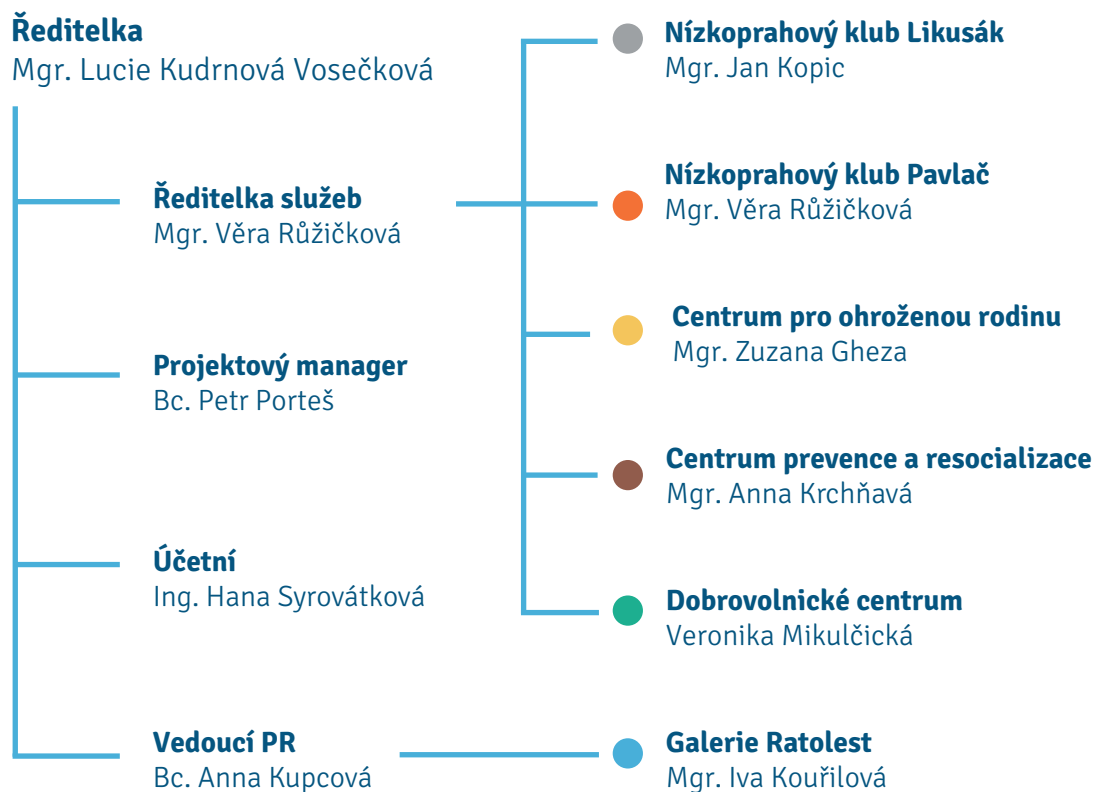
Ředitelka
Mgr. Lucie Kudrnová Vosečková

Ředitelka služeb
Mgr. Věra Růžičková

Projektový manager
Bc. Petr Porteš

Účetní
Ing. Hana Syrovátková

Vedoucí PR
Bc. Anna Kupcová

Nízkoprahový klub Likusák
Mgr. Jan Kopic

Nízkoprahový klub Pavlač
Mgr. Věra Růžičková

Centrum pro ohroženou rodinu
Mgr. Zuzana Gheza

Centrum prevence a resocializace
Mgr. Anna Krchňavá

Dobrovolnické centrum
Veronika Mikulčická

Galerie Ratolest
Mgr. Iva Kouřilová